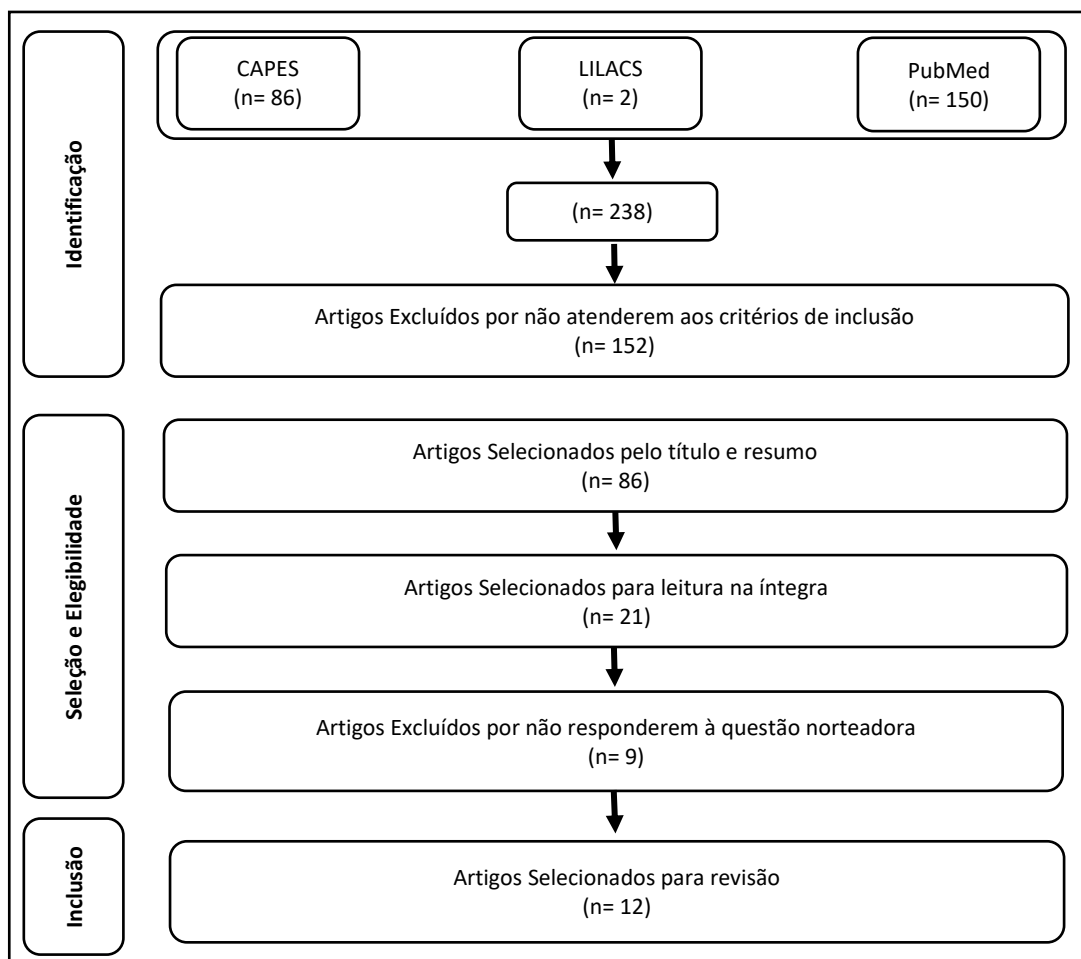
Identificação

CAPES
(n= 86)

LILACS
(n= 2)

PubMed
(n= 150)

(n= 238)

Artigos Excluídos por não atenderem aos critérios de inclusão
(n= 152)

Seleção e Elegibilidade

Artigos Selecionados pelo título e resumo
(n= 86)

Artigos Selecionados para leitura na íntegra
(n= 21)

Artigos Excluídos por não responderem à questão norteadora
(n= 9)

Inclusão

Artigos Selecionados para revisão
(n= 12)